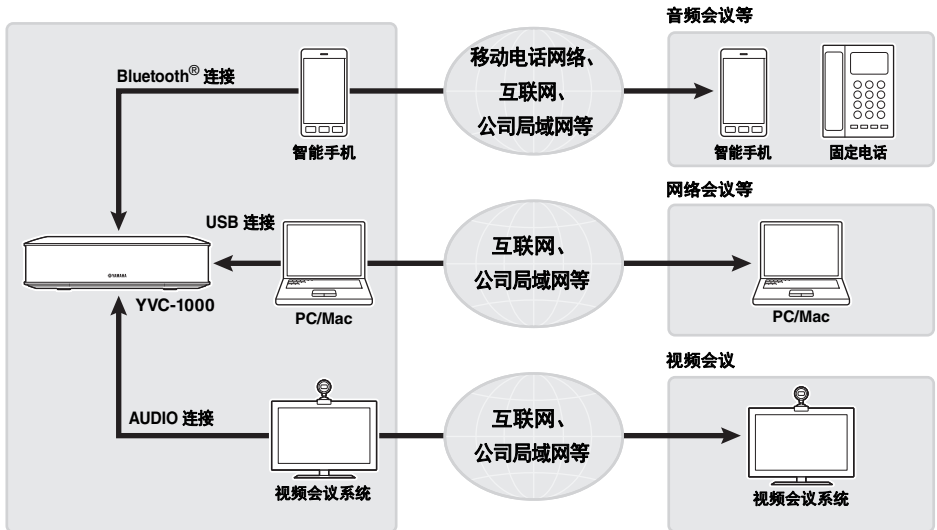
Bluetooth® 连接

智能手机

移动电话网络、
互联网、
公司局域网等

音频会议等

智能手机

固定电话

USB 连接

YAMAHA

YVC-1000

PC/Mac

互联网、
公司局域网等

网络会议等

PC/Mac

AUDIO 连接

视频会议系统

互联网、
公司局域网等

视频会议

视频会议系统